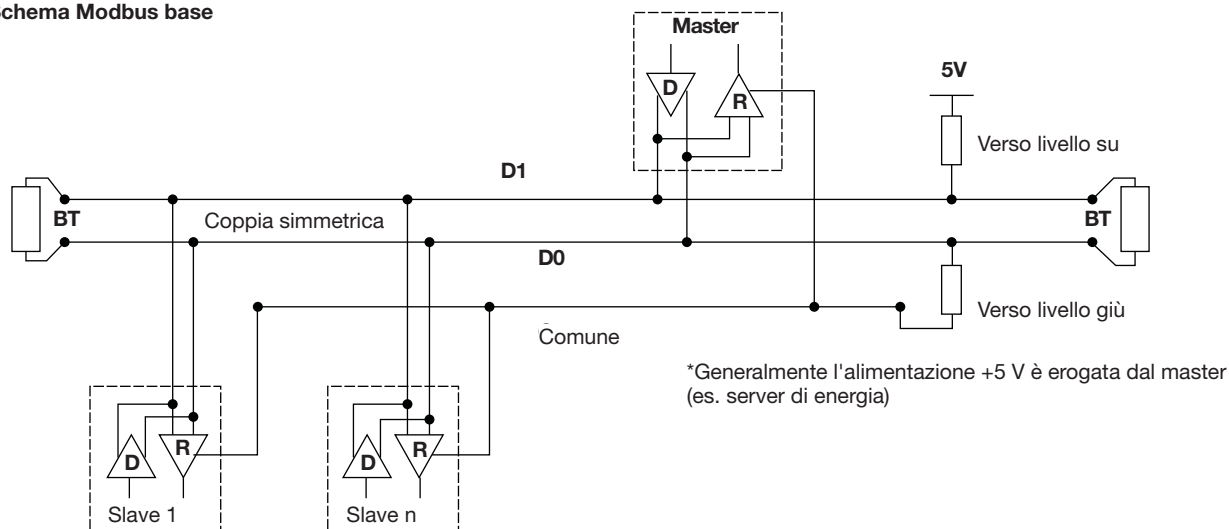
chema Modbus base

Master

D

R

5V

Verso livello su

D1

BT

Coppia simmetrica

BT

D0

Verso livello giù

Comune

*Generalmente l'alimentazione +5 V è erogata dal master (es. server di energia)

D

R

Slave 1

D

R

Slave n